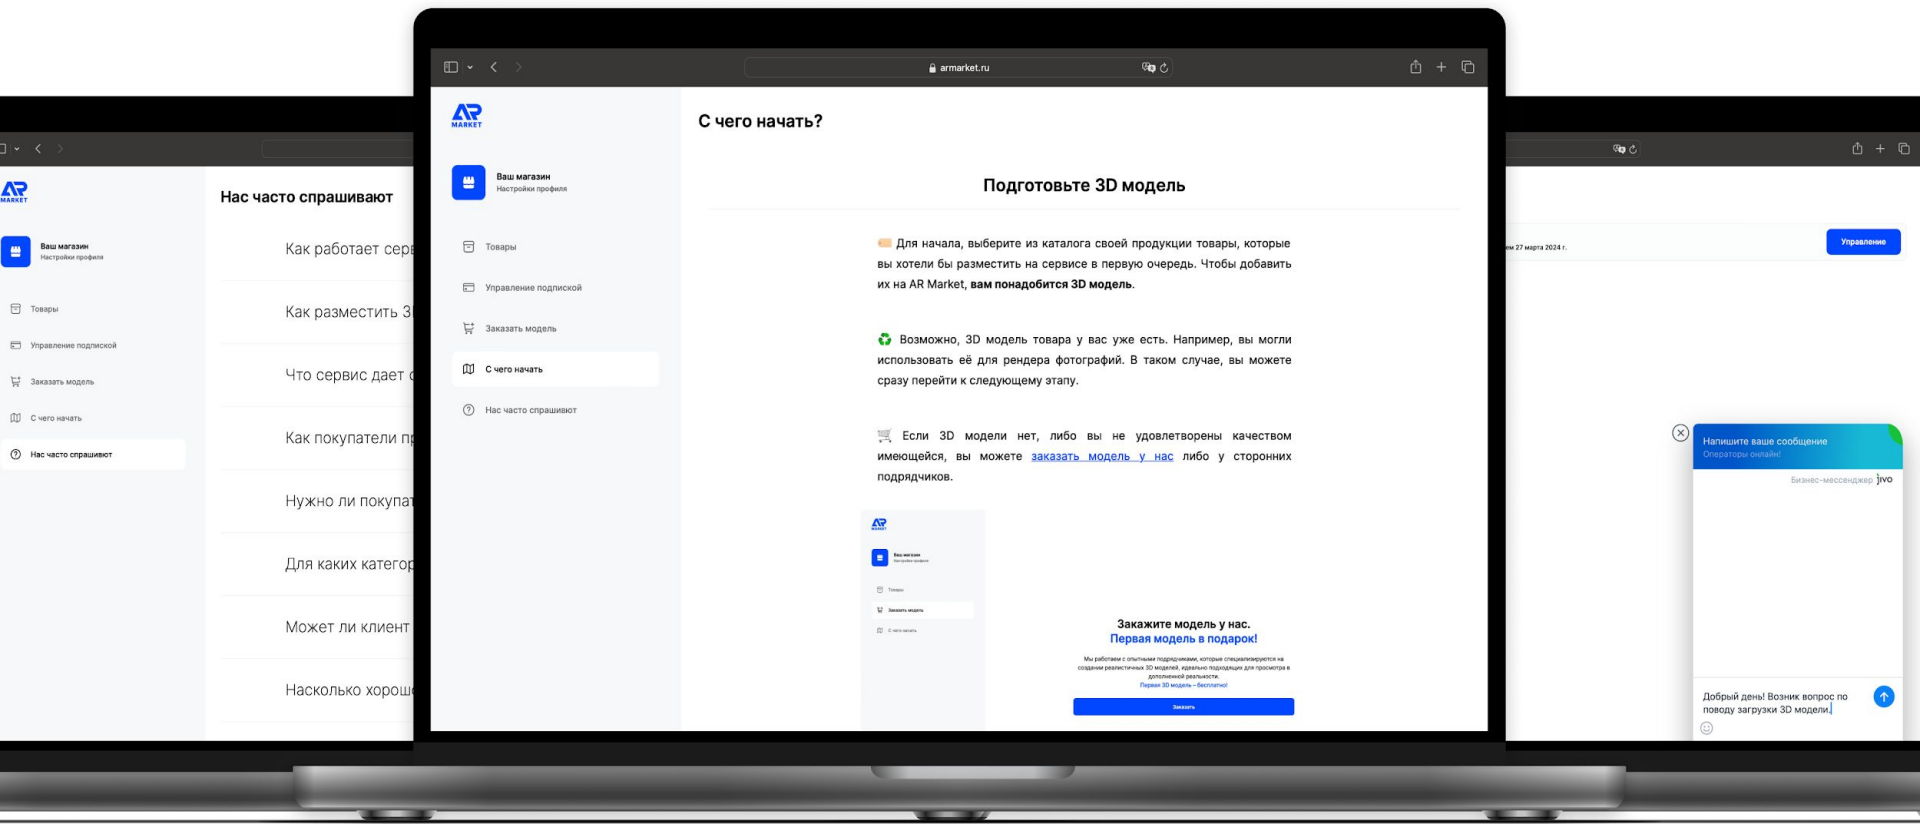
AR MARKET

Ваш магазин
Настройки профиля

Товары
Управление подпиской
Заказать модель
С чего начать
Нас часто спрашивают

Нас часто спрашивают

Как работает сер
Как разместить 3
Что сервис дает
Как покупатели п
Нужно ли покупат
Для каких катего
Может ли клиент
Насколько хорош

armarket.ru

AR MARKET

Ваш магазин
Настройки профиля

Товары
Управление подпиской
Заказать модель
С чего начать
Нас часто спрашивают

С чего начать?

Подготовьте 3D модель

Для начала, выберите из каталога своей продукции товары, которые вы хотели бы разместить на сервисе в первую очередь. Чтобы добавить их на AR Market, **вам понадобится 3D модель.**

Возможно, 3D модель товара у вас уже есть. Например, вы могли использовать её для рендера фотографий. В таком случае, вы можете сразу перейти к следующему этапу.

Если 3D модели нет, либо вы не удовлетворены качеством имеющейся, вы можете заказать модель у нас либо у сторонних подрядчиков.

AR MARKET
Ваш магазин
Настройки профиля
Товары
Заказать модель
С чего начать

Закажите модель у нас.
Первая модель в подарок!
Мы работаем с опытными подрядчиками, которые специализируются на создании реалистичных 3D моделей, идеально подходящих для просмотра в дополненной реальности.
Первая 3D модель – бесплатно!
Заказать

им 27 марта 2024 г.
Управление

Напишите ваше сообщение
Операторы онлайн!
Бизнес-мессенджер jivo

Добрый день! Возник вопрос по поводу загрузки 3D модели.